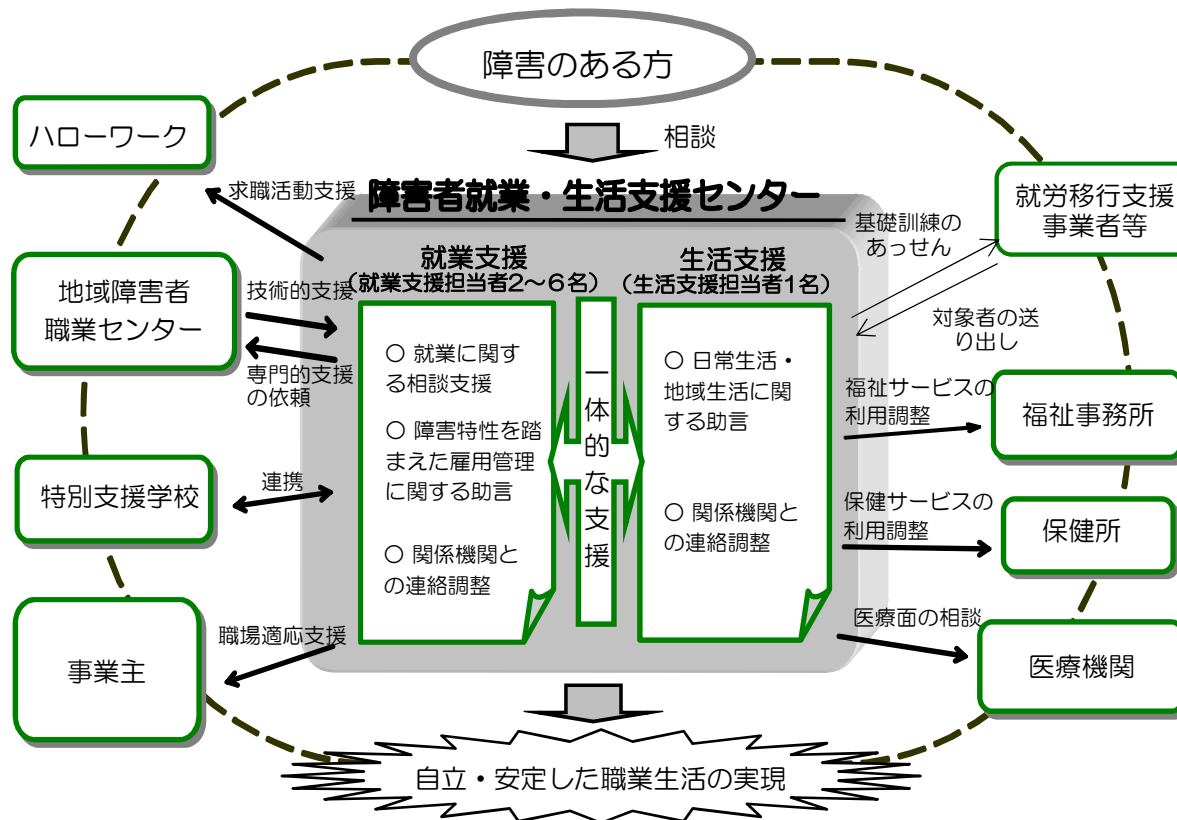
障害のある方

相談

ハローワーク

求職活動支援

障害者就業・生活支援センター

基礎訓練のあっせん

就労移行支援事業者等

地域障害者職業センター

技術的支援

専門的支援の依頼

就業支援
（就業支援担当者2～6名）

○ 就業に関する相談支援

○ 障害特性を踏まえた雇用管理に関する助言

○ 関係機関との連絡調整

一体的な支援

生活支援
（生活支援担当者1名）

○ 日常生活・地域生活に関する助言

○ 関係機関との連絡調整

対象者の送り出し

福祉サービスの利用調整

福祉事務所

特別支援学校

連携

保健サービスの利用調整

保健所

事業主

職場適応支援

医療面の相談

医療機関

自立・安定した職業生活の実現